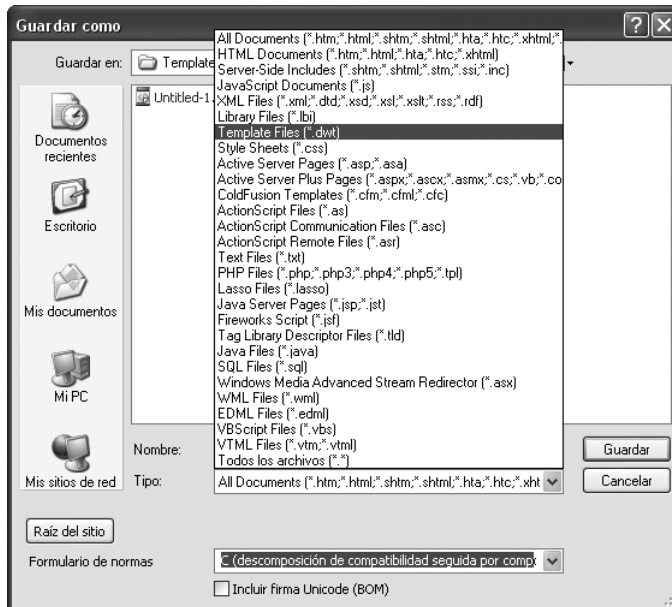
Guardar como

?

Guardar en: Template

Untitled-1.

Documentos recientes

Escritorio

Mis documentos

Mi PC

Mis sitios de red

All Documents (*.htm;*.html;*.shtm;*.shtml;*.hta;*.htc;*.xhtml;*
HTML Documents (*.htm;*.html;*.hta;*.htc;*.xhtml)
Server-Side Includes (*.shtm;*.shtml;*.stm;*.ssi;*.inc)
JavaScript Documents (*.js)
XML Files (*.xml;*.dtd;*.xsd;*.xsl;*.xslt;*.rss;*.rdf)
Library Files (*.lbi)
Template Files (*.dwt)
Style Sheets (*.css)
Active Server Pages (*.asp;*.asa)
Active Server Plus Pages (*.aspx;*.ascx;*.asmx;*.cs;*.vb;*.co
ColdFusion Templates (*.cfm;*.cfml;*.cfc)
ActionScript Files (*.as)
ActionScript Communication Files (*.asc)
ActionScript Remote Files (*.asr)
Text Files (*.txt)
PHP Files (*.php;*.php3;*.php4;*.php5;*.tpl)
Lasso Files (*.lasso)
Java Server Pages (*.jsp;*.jst)
Fireworks Script (*.jsf)
Tag Library Descriptor Files (*.tld)
Java Files (*.java)
SQL Files (*.sql)
Windows Media Advanced Stream Redirector (*.asx)
WML Files (*.wml)
EDML Files (*.edml)
VBScript Files (*.vbs)
VTML Files (*.vtm;*.vtml)
Todos los archivos (*.*)

Nombre:

Tipo: All Documents (*.htm;*.html;*.shtm;*.shtml;*.hta;*.htc;*.xht

Guardar

Cancelar

Raíz del sitio

Formulario de normas C (descomposición de compatibilidad seguida por comp

Incluir firma Unicode (BOM)